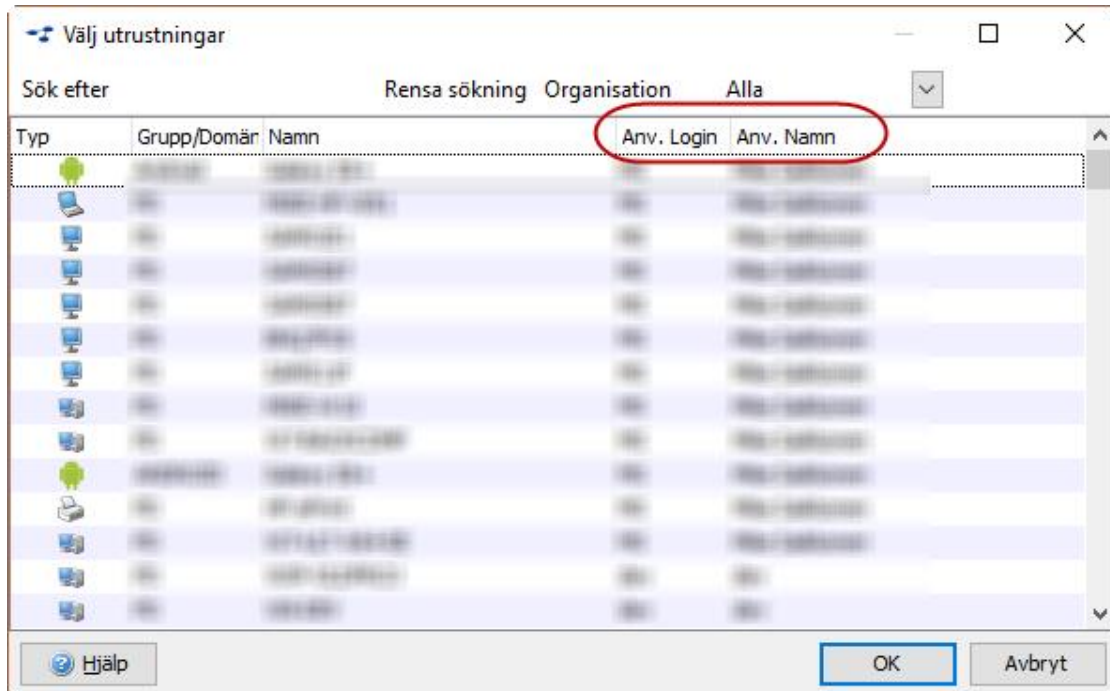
Välj utrustningar

Sök efter

Rensa sökning Organisation Alla

| Typ | Grupp/Domän | Namn | Anv. Login | Anv. Namn |
|---|---|---|---|---|
| | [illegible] | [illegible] | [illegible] | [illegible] |
| | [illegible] | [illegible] | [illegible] | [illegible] |
| | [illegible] | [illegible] | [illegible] | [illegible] |
| | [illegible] | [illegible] | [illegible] | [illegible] |
| | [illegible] | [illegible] | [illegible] | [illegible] |
| | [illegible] | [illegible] | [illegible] | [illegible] |
| | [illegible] | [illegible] | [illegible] | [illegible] |
| | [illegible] | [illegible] | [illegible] | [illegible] |
| | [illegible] | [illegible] | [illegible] | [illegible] |
| | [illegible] | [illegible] | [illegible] | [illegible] |
| | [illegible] | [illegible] | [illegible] | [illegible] |
| | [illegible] | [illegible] | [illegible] | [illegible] |
| | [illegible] | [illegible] | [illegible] | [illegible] |
| | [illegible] | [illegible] | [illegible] | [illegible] |

Hjälp

OK

Avbryt